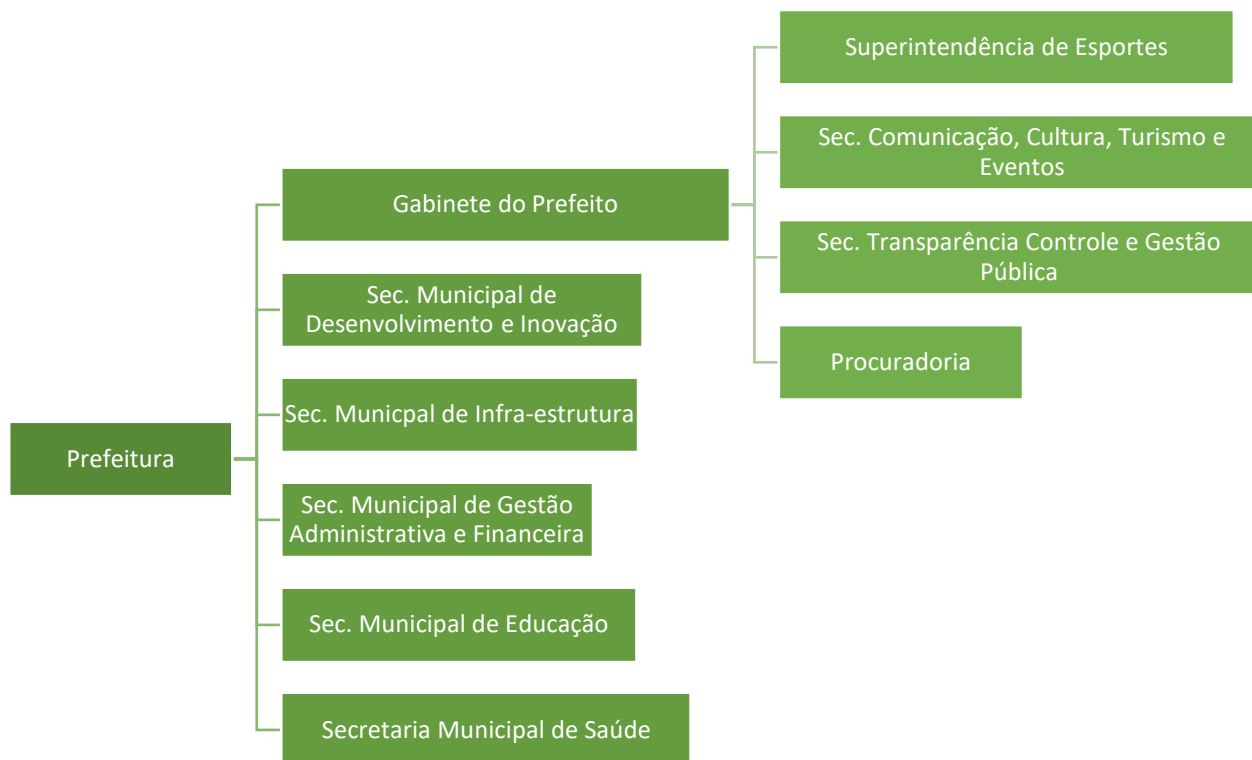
Prefeitura

Gabinete do Prefeito

Superintendência de Esportes

Sec. Comunicação, Cultura, Turismo e Eventos

Sec. Transparência Controle e Gestão Pública

Procuradoria

Sec. Municipal de Desenvolvimento e Inovação

Sec. Municpal de Infra-estrutura

Sec. Municipal de Gestão Administrativa e Financeira

Sec. Municipal de Educação

Secretaria Municipal de Saúde